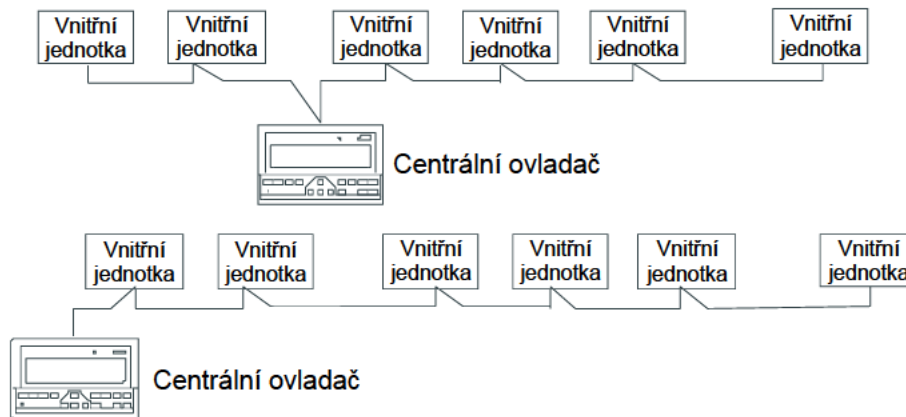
Vnitřní jednotka

Vnitřní jednotka

Vnitřní jednotka

Vnitřní jednotka

Vnitřní jednotka

Vnitřní jednotka

Centrální ovladač

Vnitřní jednotka

Vnitřní jednotka

Vnitřní jednotka

Vnitřní jednotka

Vnitřní jednotka

Vnitřní jednotka

Centrální ovladač